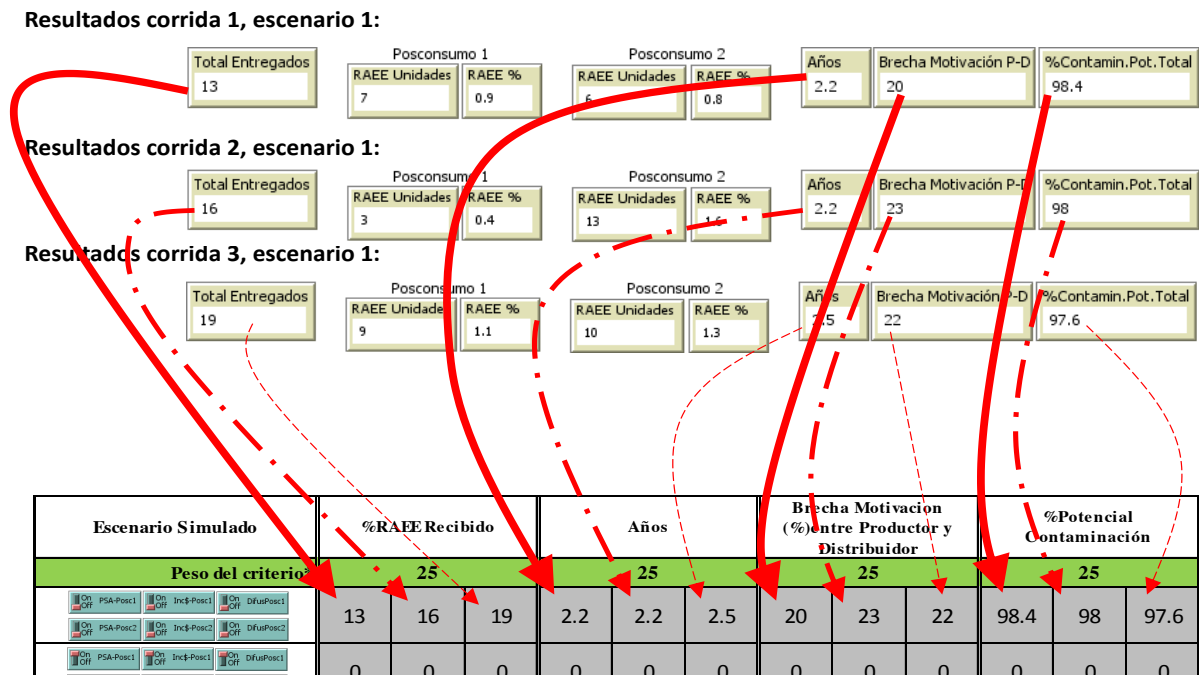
**Resultados corrida 1, escenario 1:**

Total Entregados
13

Posconsumo 1
RAEE Unidades
7
RAEE %
0.9

Posconsumo 2
RAEE Unidades
6
RAEE %
0.8

Años
2.2

Brecha Motivación P-D
20

%Contamin.Pot.Total
98.4

**Resultados corrida 2, escenario 1:**

Total Entregados
16

Posconsumo 1
RAEE Unidades
3
RAEE %
0.4

Posconsumo 2
RAEE Unidades
13
RAEE %
1.6

Años
2.2

Brecha Motivación P-D
23

%Contamin.Pot.Total
98

**Resultados corrida 3, escenario 1:**

Total Entregados
19

Posconsumo 1
RAEE Unidades
9
RAEE %
1.1

Posconsumo 2
RAEE Unidades
10
RAEE %
1.3

Años
2.5

Brecha Motivación P-D
22

%Contamin.Pot.Total
97.6

| Escenario Simulado | %RAEE Recibido | | | Años | | | Brecha Motivacion (%)entre Productor y Distribuidor | | | %Potencial Contaminación | | |
|---|---|---|---|---|---|---|---|---|---|---|---|---|
| Peso del criterio | 25 | | | 25 | | | 25 | | | 25 | | |
| On Off PSA-Posc1 On Off Inc$-Posc1 On Off DifusPosc1 On Off PSA-Posc2 On Off Inc$-Posc2 On Off DifusPosc2 | 13 | 16 | 19 | 2.2 | 2.2 | 2.5 | 20 | 23 | 22 | 98.4 | 98 | 97.6 |
| On Off PSA-Posc1 On Off Inc$-Posc1 On Off DifusPosc1 | 0 | 0 | 0 | 0 | 0 | 0 | 0 | 0 | 0 | 0 | 0 | 0 |